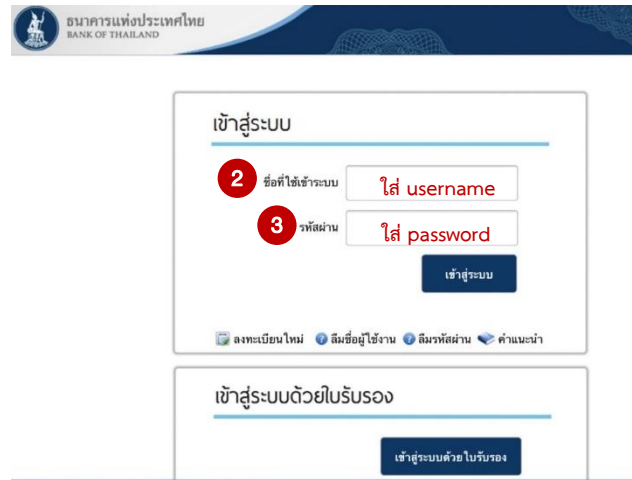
ธนาคารแห่งประเทศไทย
BANK OF THAILAND

เข้าสู่ระบบ

2 ชื่อที่ใช้เข้าระบบ ใส่ username

3 รหัสผ่าน ใส่ password

เข้าสู่ระบบ

ลงทะเบียนใหม่ ลืมชื่อผู้ใช้งาน ลืมรหัสผ่าน คำแนะนำ

เข้าสู่ระบบด้วยใบรับรอง

เข้าสู่ระบบด้วยใบรับรอง